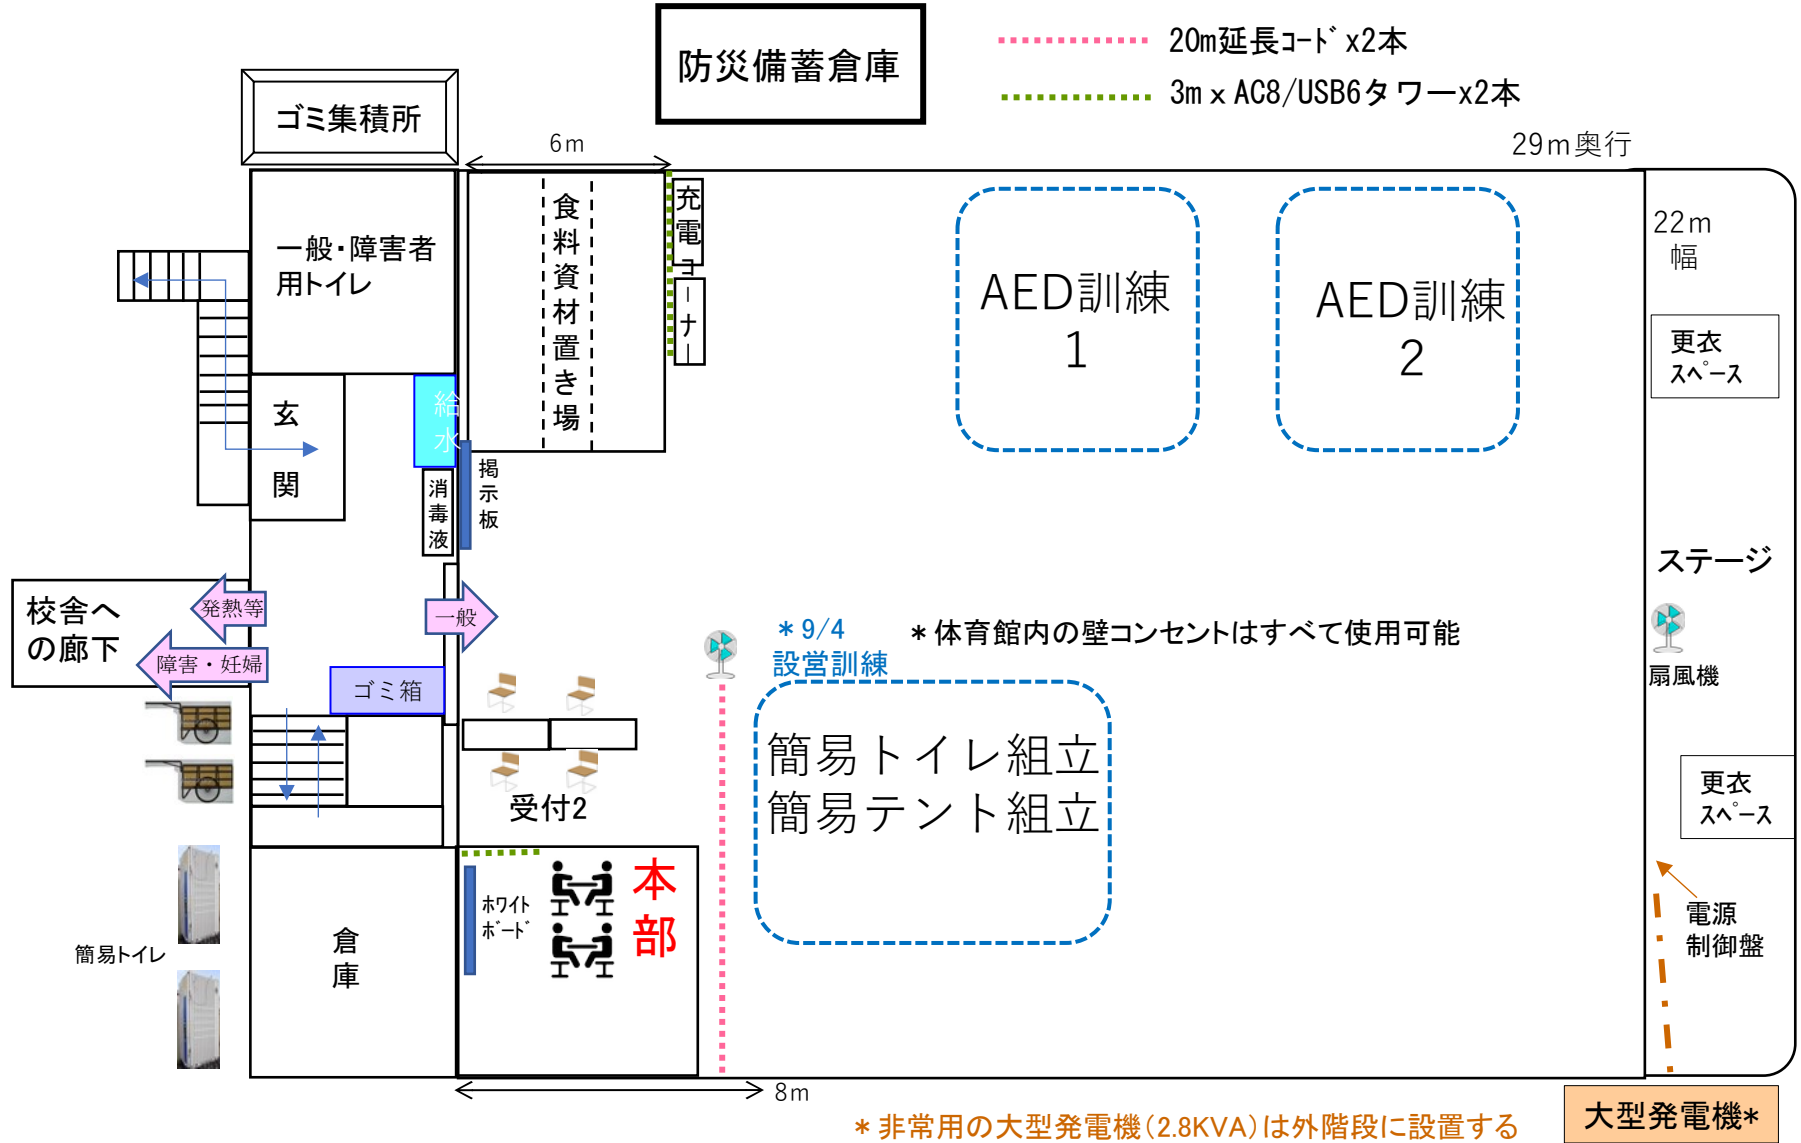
防災備蓄倉庫

20m延長ｺｰﾄﾞ x2本
3m x AC8/USB6タワーx2本

ゴミ集積所

6m

29m奥行

一般・障害者用トイレ

食料資材置き場

充電コーナー

AED訓練 1

AED訓練 2

22m 幅

更衣ｽﾍﾟｰｽ

玄関

給水

消毒液

掲示板

ステージ

校舎への廊下

発熱等

障害・妊婦

一般

＊9/4 設営訓練

＊体育館内の壁コンセントはすべて使用可能

扇風機

ゴミ箱

簡易トイレ組立
簡易テント組立

受付2

更衣ｽﾍﾟｰｽ

ホワイトボード

本部

電源制御盤

簡易トイレ

倉庫

8m

＊非常用の大型発電機（2.8KVA）は外階段に設置する

大型発電機*